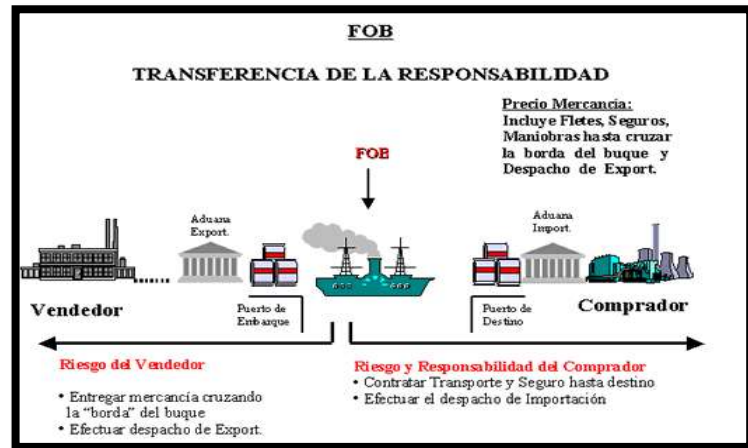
FOB

TRANSFERENCIA DE LA RESPONSABILIDAD

Precio Mercancia:
Incluye Fletes, Seguros, Maniobras hasta cruzar la borda del buque y Despacho de Export.

FOB

Aduana Export.

Aduana Import.

Vendedor

Puerto de Embarque

Puerto de Destino

Comprador

Riesgo del Vendedor

• Entregar mercancía cruzando la "borda" del buque
• Efectuar despacho de Export.

Riesgo y Responsabilidad del Comprador

• Contratar Transporte y Seguro hasta destino
• Efectuar el despacho de Importación